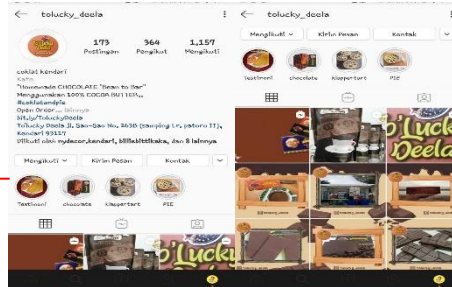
tolucky_deela

173 Postingan
364 Pengikut
1,157 Mengikuti

coklat kendari
Kafe
"Homemade CHOCOLATE "Bean to Bar"
Menggunakan 100% COCOA BUTTER.
#coklatkendari
Open Order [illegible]
bit.ly/ToluckyDeela
Tolucky Deela Jl. Sao-Sao No. 363B (samping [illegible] 11), Kendari 93117
Diikuti oleh mydecor_kendari, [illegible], dan 8 lainnya

Mengikuti
Kirim Pesan
Kontak

Testimoni
chocolate
Klappertart
PIE

tolucky_deela

Mengikuti
Kirim Pesan
Kontak

Testimoni
chocolate
Klappertart
PIE

To'Lucky Deela